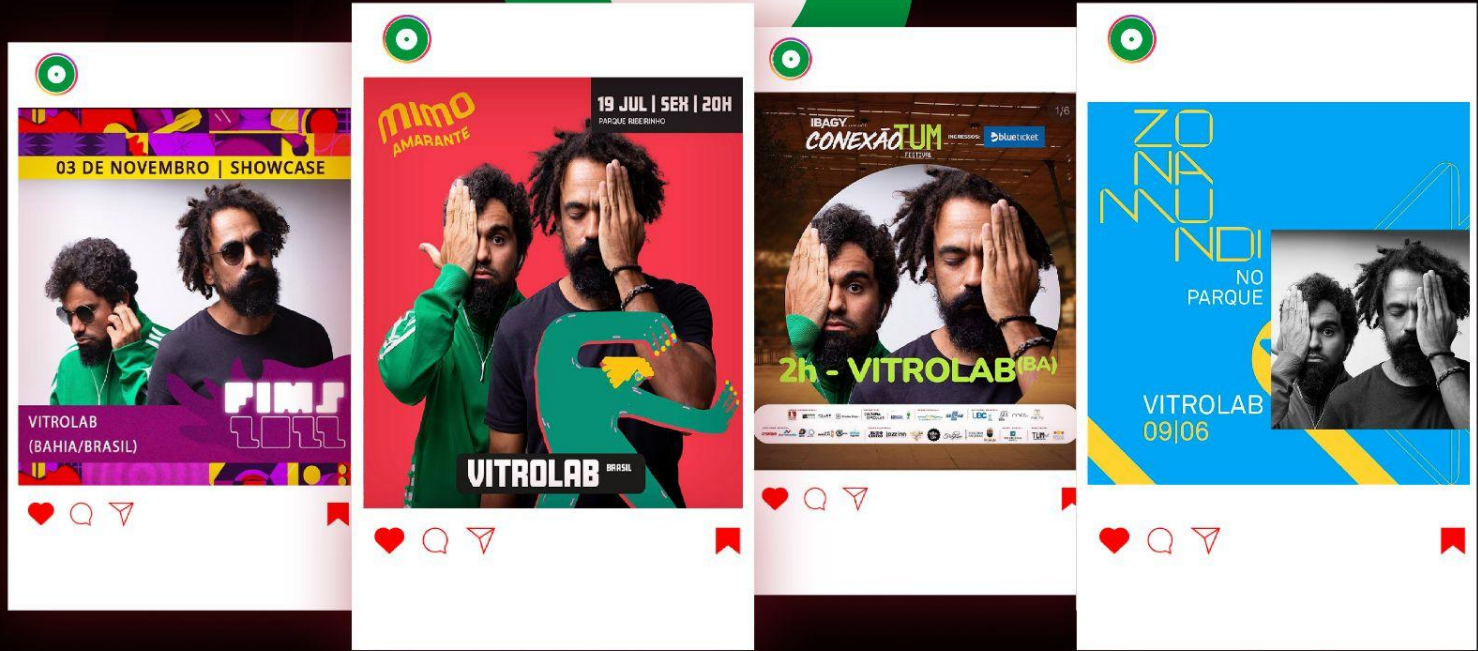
03 DE NOVEMBRO | SHOWCASE

FIMS 2022

VITROLAB
(BAHIA/BRASIL)

MIMO
AMARANTE

19 JUL | SEX | 20H
PARQUE RIBEIRINHO

VITROLAB BRASIL

1/6

IBAGY
CONEXÃO TUM FESTIVAL
INGRESSOS: blueticket

2h - VITROLAB(BA)

ZO
NA
MU
NDI
NO
PARQUE

VITROLAB
09|06